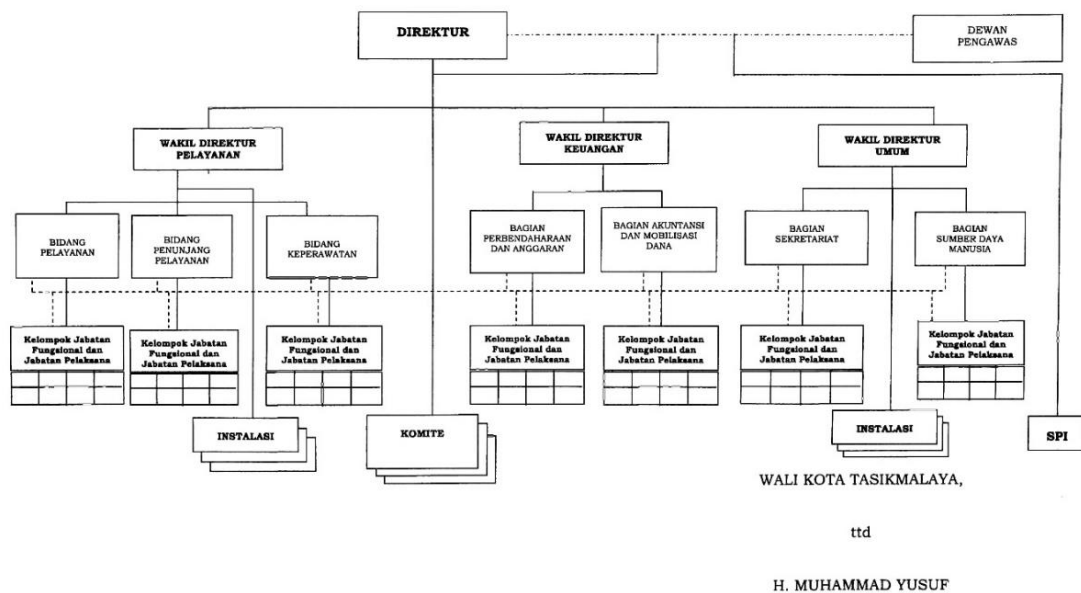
DIREKTUR

DEWAN PENGAWAS

WAKIL DIREKTUR PELAYANAN

WAKIL DIREKTUR KEUANGAN

WAKIL DIREKTUR UMUM

BIDANG PELAYANAN

BIDANG PENUNJANG PELAYANAN

BIDANG KEPERAWATAN

BAGIAN PERBENDAHARAAN DAN ANGGARAN

BAGIAN AKUNTANSI DAN MOBILISASI DANA

BAGIAN SEKRETARIAT

BAGIAN SUMBER DAYA MANUSIA

Kelompok Jabatan Fungsional dan Jabatan Pelaksana

Kelompok Jabatan Fungsional dan Jabatan Pelaksana

Kelompok Jabatan Fungsional dan Jabatan Pelaksana

Kelompok Jabatan Fungsional dan Jabatan Pelaksana

Kelompok Jabatan Fungsional dan Jabatan Pelaksana

Kelompok Jabatan Fungsional dan Jabatan Pelaksana

Kelompok Jabatan Fungsional dan Jabatan Pelaksana

INSTALASI

KOMITE

INSTALASI

SPI

WALI KOTA TASIKMALAYA,

ttd

H. MUHAMMAD YUSUF